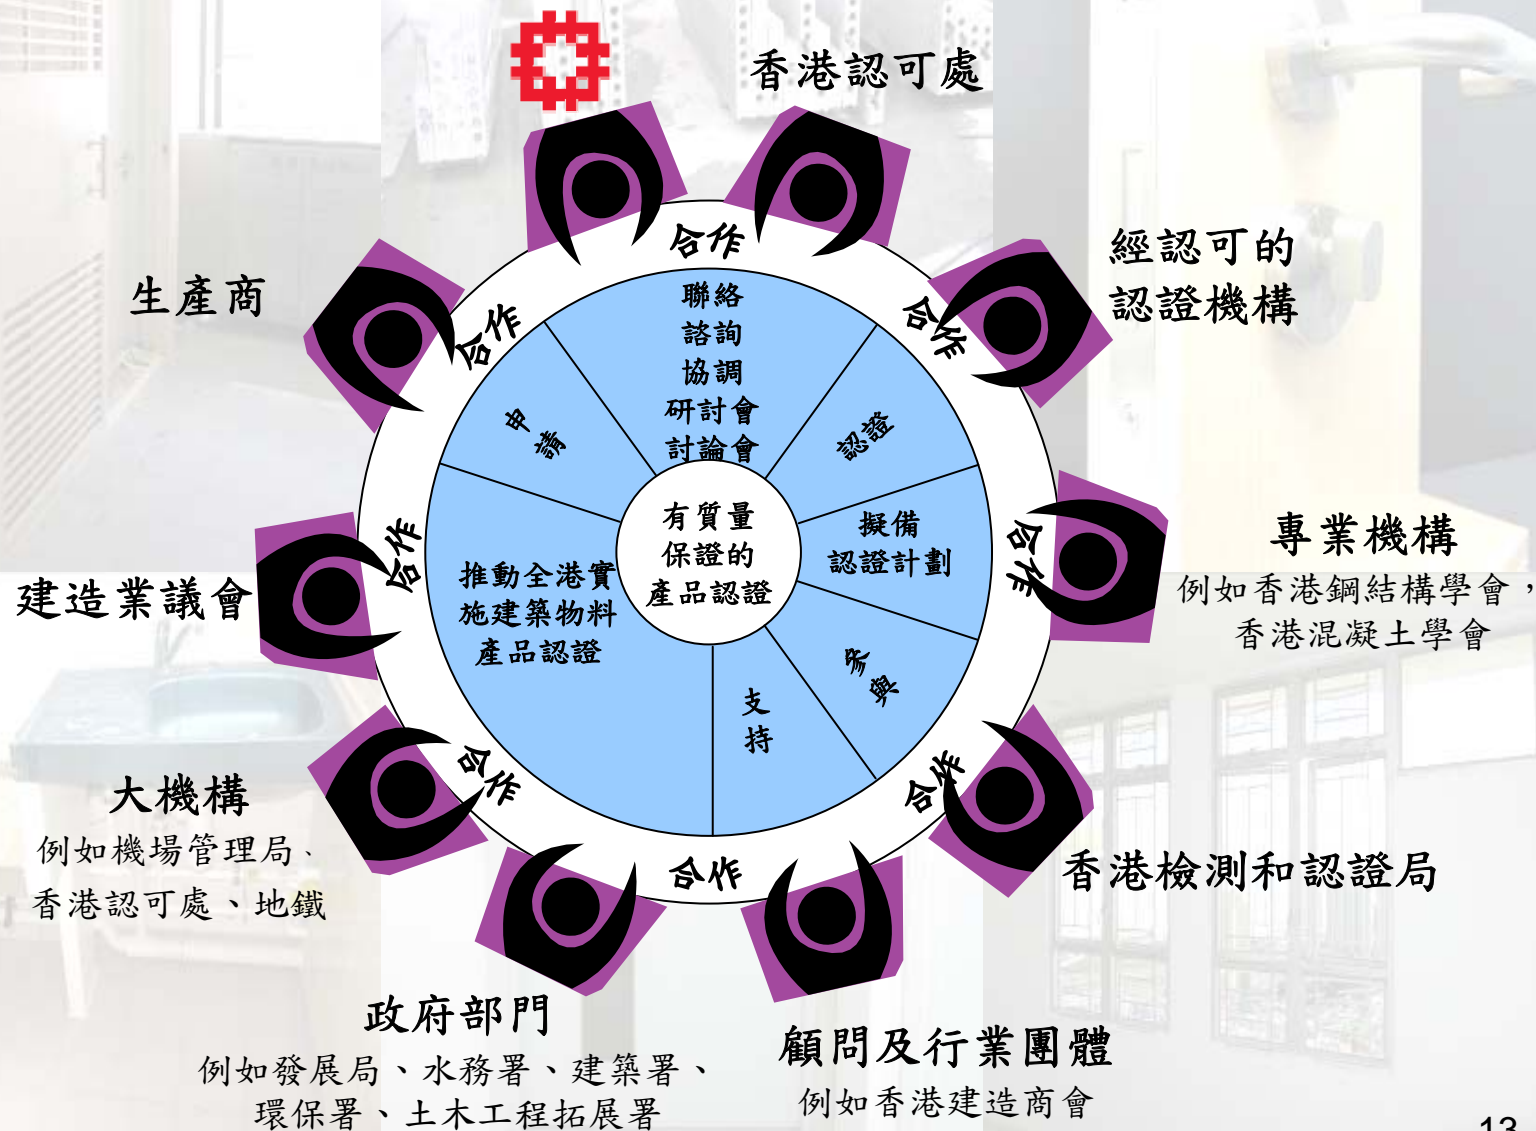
香港認可處

經認可的
認證機構

生產商

專業機構
例如香港鋼結構學會，
香港混凝土學會

建造業議會

大機構
例如機場管理局、
香港認可處、地鐵

香港檢測和認證局

政府部門
例如發展局、水務署、建築署、
環保署、土木工程拓展署

顧問及行業團體
例如香港建造商會

合作
合作
合作
合作
合作
合作
合作
合作

聯絡
諮詢
協調
研討會
討論會

認證

擬備
認證計劃

參與

支持

推動全港實
施建築物料
產品認證

申請

有質量
保證的
產品認證

13